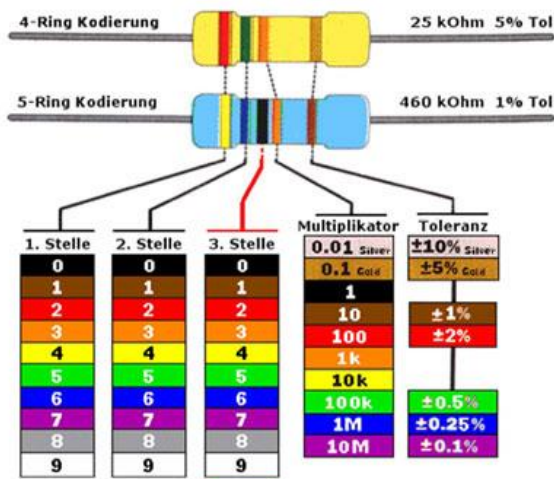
4-Ring Kodierung

25 kOhm 5% Tol

5-Ring Kodierung

460 kOhm 1% Tol

| 1. Stelle | 2. Stelle | 3. Stelle | Multiplikator | Toleranz |
|---|---|---|---|---|
| | | | 0.01 Silver | ±10% Silver |
| | | | 0.1 Gold | ±5% Gold |
| 0 | 0 | 0 | 1 | |
| 1 | 1 | 1 | 10 | ±1% |
| 2 | 2 | 2 | 100 | ±2% |
| 3 | 3 | 3 | 1k | |
| 4 | 4 | 4 | 10k | |
| 5 | 5 | 5 | 100k | ±0.5% |
| 6 | 6 | 6 | 1M | ±0.25% |
| 7 | 7 | 7 | 10M | ±0.1% |
| 8 | 8 | 8 | | |
| 9 | 9 | 9 | | |